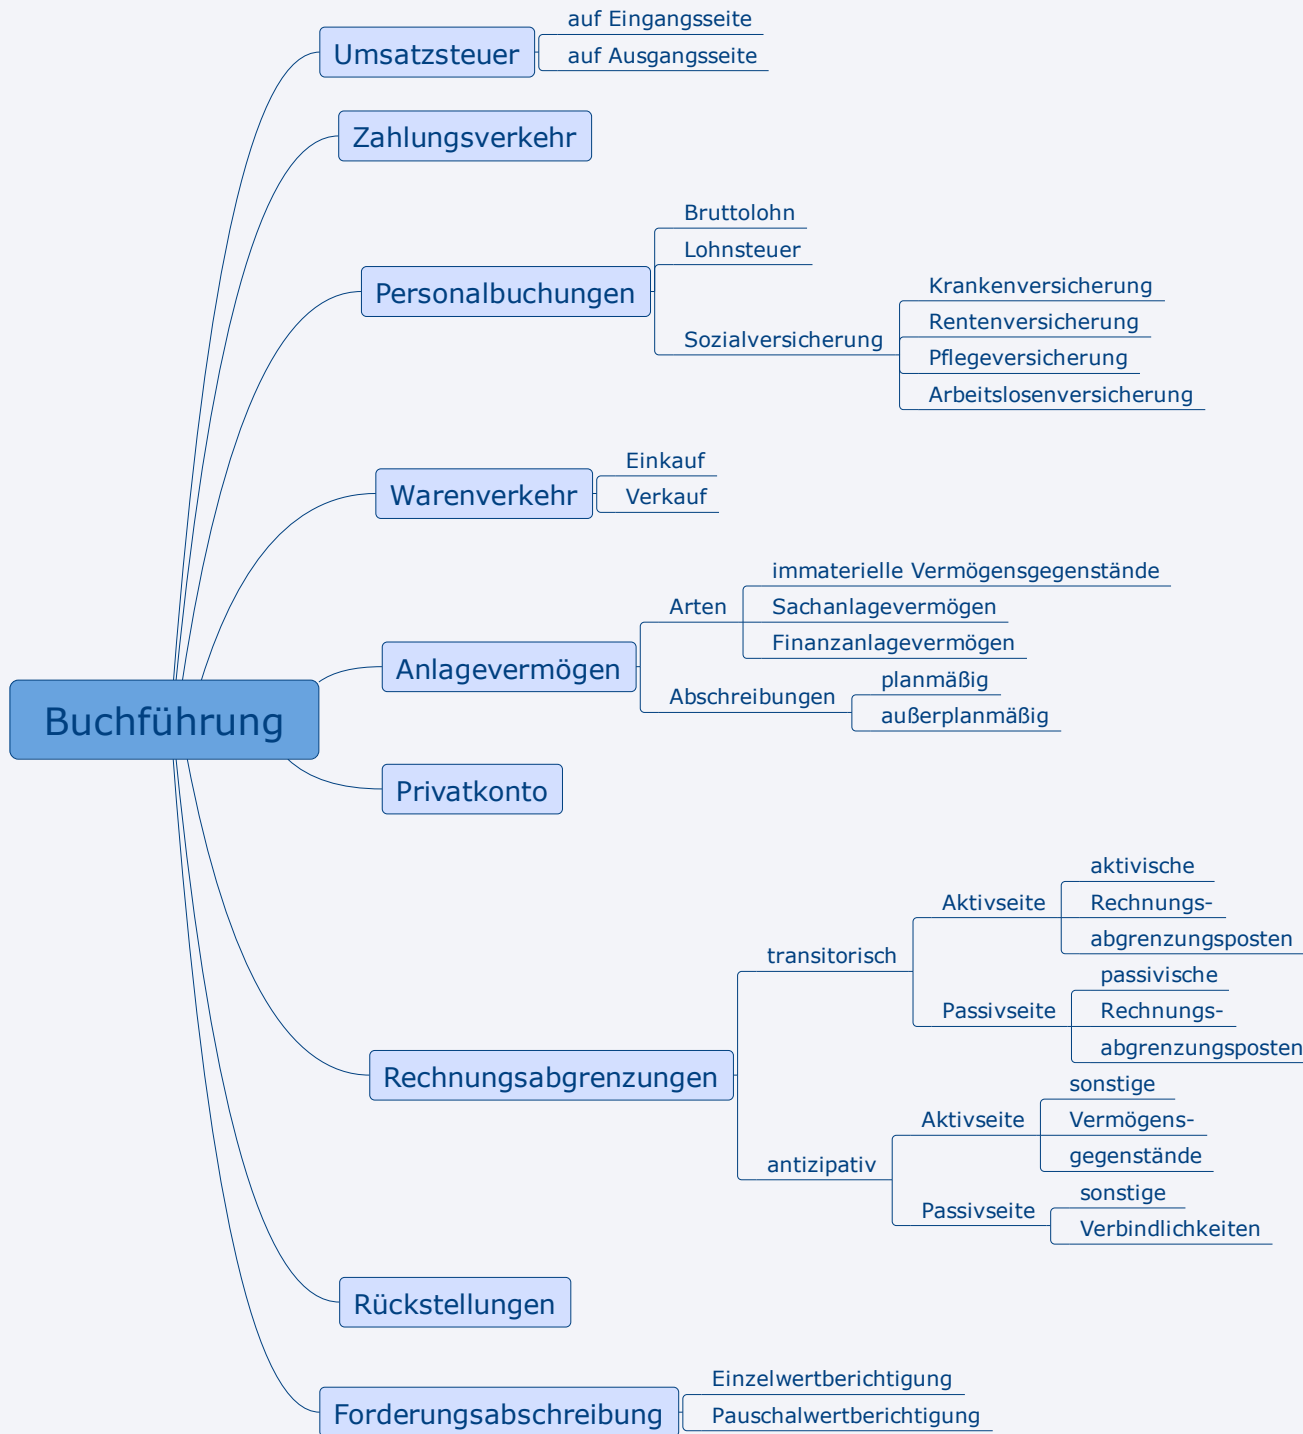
Buchführung

Umsatzsteuer
auf Eingangsseite
auf Ausgangsseite

Zahlungsverkehr

Personalbuchungen
Bruttolohn
Lohnsteuer
Sozialversicherung
Krankenversicherung
Rentenversicherung
Pflegeversicherung
Arbeitslosenversicherung

Warenverkehr
Einkauf
Verkauf

Anlagevermögen
Arten
immaterielle Vermögensgegenstände
Sachanlagevermögen
Finanzanlagevermögen
Abschreibungen
planmäßig
außerplanmäßig

Privatkonto

Rechnungsabgrenzungen
transitorisch
Aktivseite
aktivische Rechnungsabgrenzungsposten
Passivseite
passivische Rechnungsabgrenzungsposten
antizipativ
Aktivseite
sonstige Vermögensgegenstände
Passivseite
sonstige Verbindlichkeiten

Rückstellungen

Forderungsabschreibung
Einzelwertberichtigung
Pauschalwertberichtigung